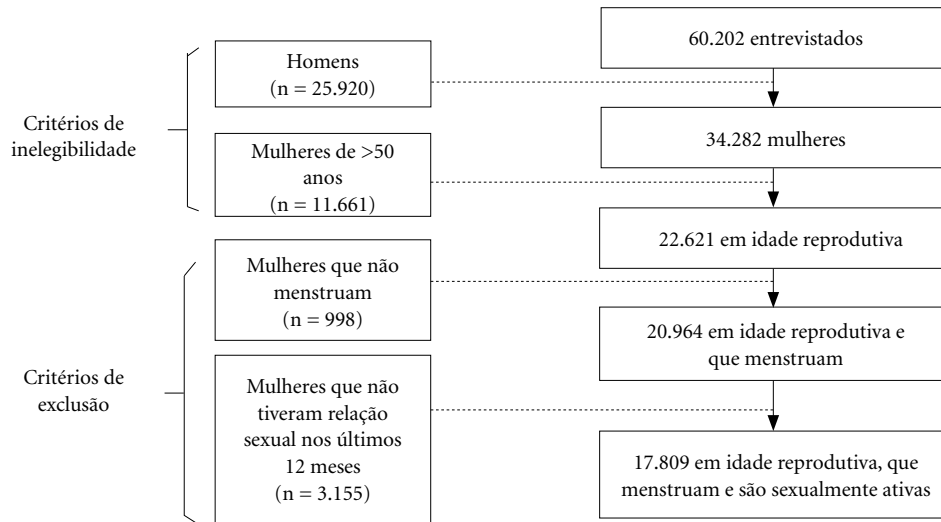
60.202 entrevistados

Critérios de inelegibilidade

Homens
(n = 25.920)

34.282 mulheres

Mulheres de >50 anos
(n = 11.661)

22.621 em idade reprodutiva

Critérios de exclusão

Mulheres que não menstruam
(n = 998)

20.964 em idade reprodutiva e que menstruam

Mulheres que não tiveram relação sexual nos últimos 12 meses
(n = 3.155)

17.809 em idade reprodutiva, que menstruam e são sexualmente ativas